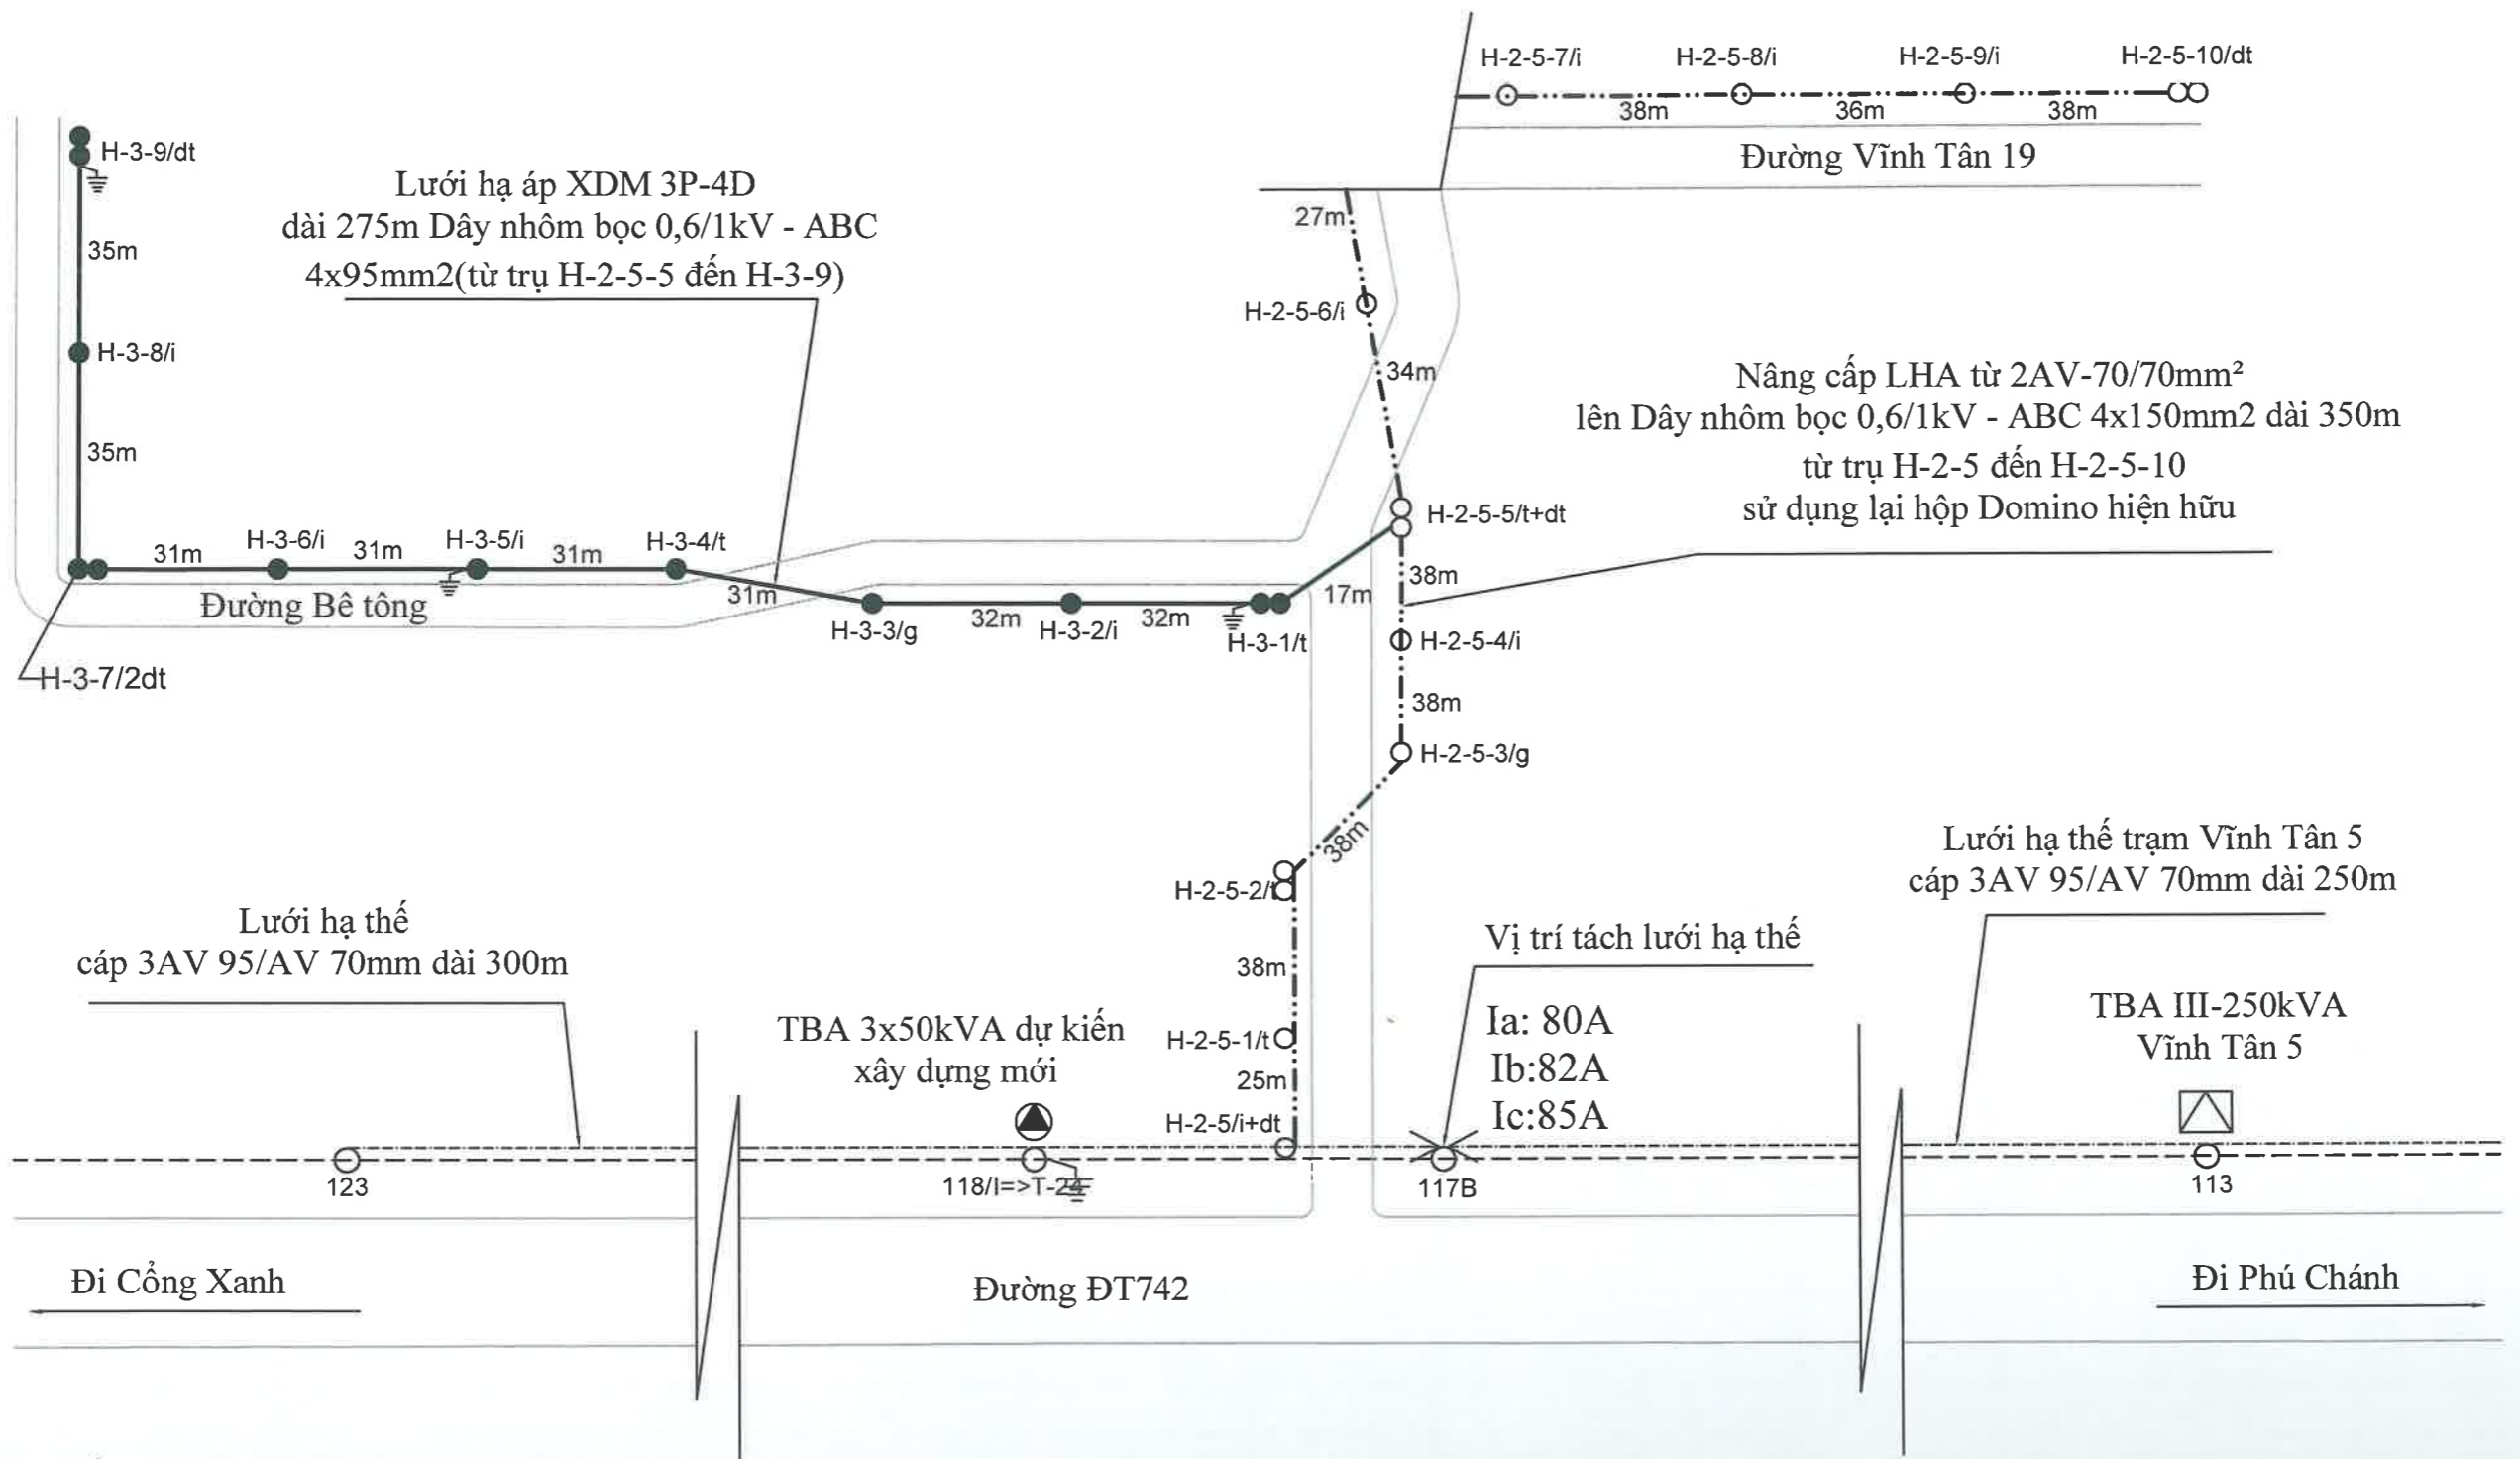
H-2-5-7/i
H-2-5-8/i
H-2-5-9/i
H-2-5-10/dt
38m
36m
38m
Đường Vĩnh Tân 19

H-3-9/dt
35m
H-3-8/i
35m

Lưới hạ áp XDM 3P-4D dài 275m Dây nhôm bọc 0,6/1kV - ABC 4x95mm2(từ trụ H-2-5-5 đến H-3-9)

27m
H-2-5-6/i
34m

Nâng cấp LHA từ 2AV-70/70mm²
lên Dây nhôm bọc 0,6/1kV - ABC 4x150mm2 dài 350m
từ trụ H-2-5 đến H-2-5-10
sử dụng lại hộp Domino hiện hữu

H-2-5-5/t+dt
31m
H-3-6/i
31m
H-3-5/i
31m
H-3-4/t
31m
17m
38m
Đường Bê tông
H-3-3/g
32m
H-3-2/i
32m
H-3-1/t
H-2-5-4/i
H-3-7/2dt
38m
H-2-5-3/g
38m
H-2-5-2/t
38m
H-2-5-1/t
25m
H-2-5/i+dt

Lưới hạ thế trạm Vĩnh Tân 5
cáp 3AV 95/AV 70mm dài 250m

Lưới hạ thế
cáp 3AV 95/AV 70mm dài 300m

Vị trí tách lưới hạ thế
Ia: 80A
Ib:82A
Ic:85A

TBA 3x50kVA dự kiến
xây dựng mới

TBA III-250kVA
Vĩnh Tân 5

123
118/I=>T-24
117B
113

Đi Cổng Xanh
Đường ĐT742
Đi Phú Chánh